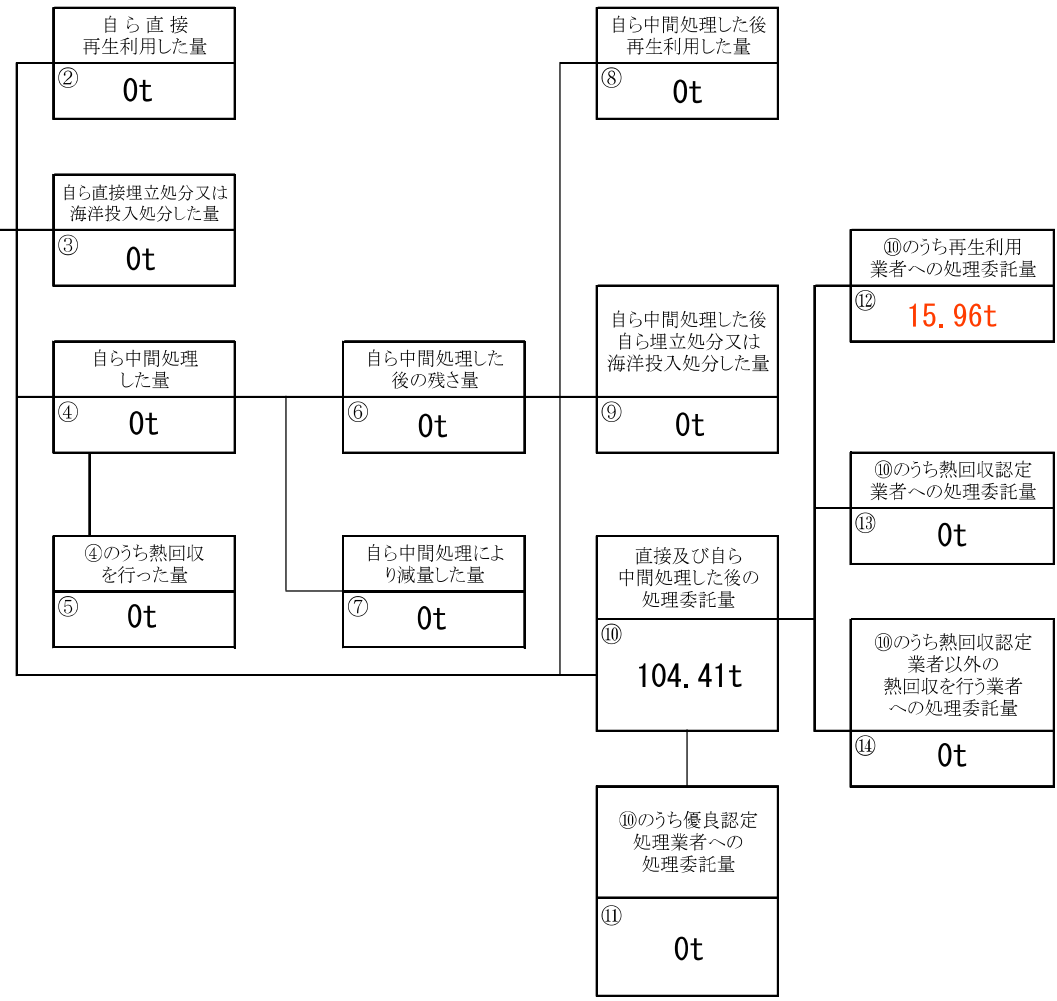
自ら直接
再生利用した量
②
0t

自ら直接埋立処分又は
海洋投入処分した量
③
0t

自ら中間処理
した量
④
0t

④のうち熱回収
を行った量
⑤
0t

自ら中間処理した
後の残さ量
⑥
0t

自ら中間処理によ
り減量した量
⑦
0t

自ら中間処理した後
再生利用した量
⑧
0t

自ら中間処理した後
自ら埋立処分又は
海洋投入処分した量
⑨
0t

直接及び自ら
中間処理した後の
処理委託量
⑩
104.41t

⑩のうち優良認定
処理業者への
処理委託量
⑪
0t

⑩のうち再生利用
業者への処理委託量
⑫
15.96t

⑩のうち熱回収認定
業者への処理委託量
⑬
0t

⑩のうち熱回収認定
業者以外の
熱回収を行う業者
への処理委託量
⑭
0t